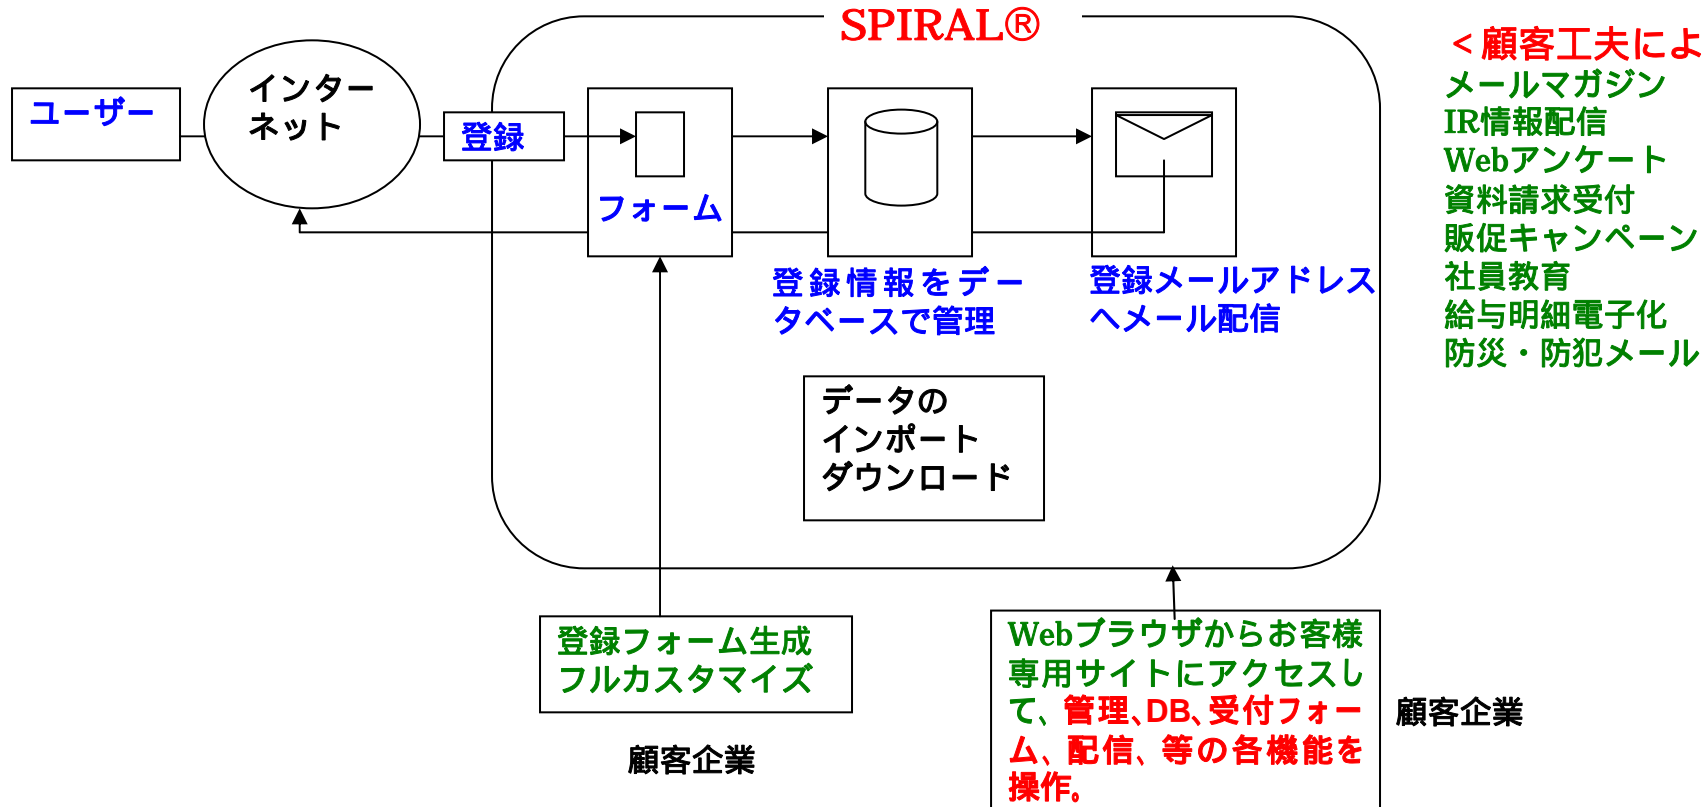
SPIRAL®

ユーザー

インターネット

登録

フォーム

登録情報をデータベースで管理

登録メールアドレスへメール配信

データのインポートダウンロード

＜顧客工夫によ
メールマガジン
IR情報配信
Webアンケート
資料請求受付
販促キャンペーン
社員教育
給与明細電子化
防災・防犯メール

登録フォーム生成
フルカスタマイズ

顧客企業

Webブラウザからお客様専用サイトにアクセスして、管理、DB、受付フォーム、配信、等の各機能を操作。

顧客企業